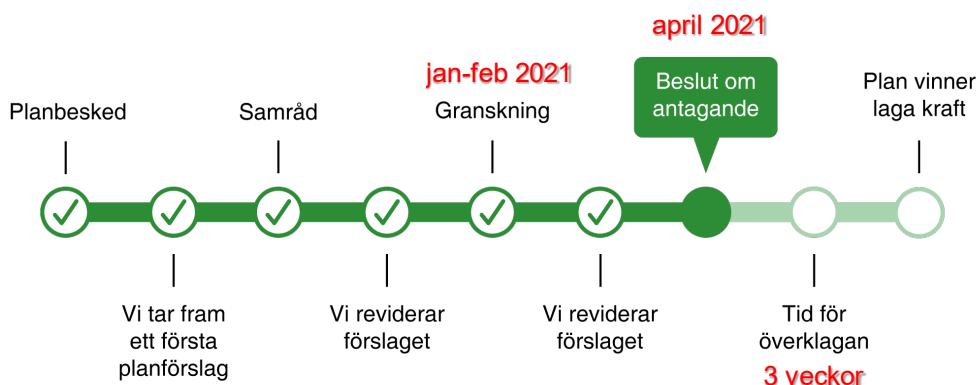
april 2021

jan-feb 2021

Planbesked

Samråd

Granskning

Beslut om antagande

Plan vinner laga kraft

Vi tar fram ett första planförslag

Vi reviderar förslaget

Vi reviderar förslaget

Tid för överklagan

3 veckor